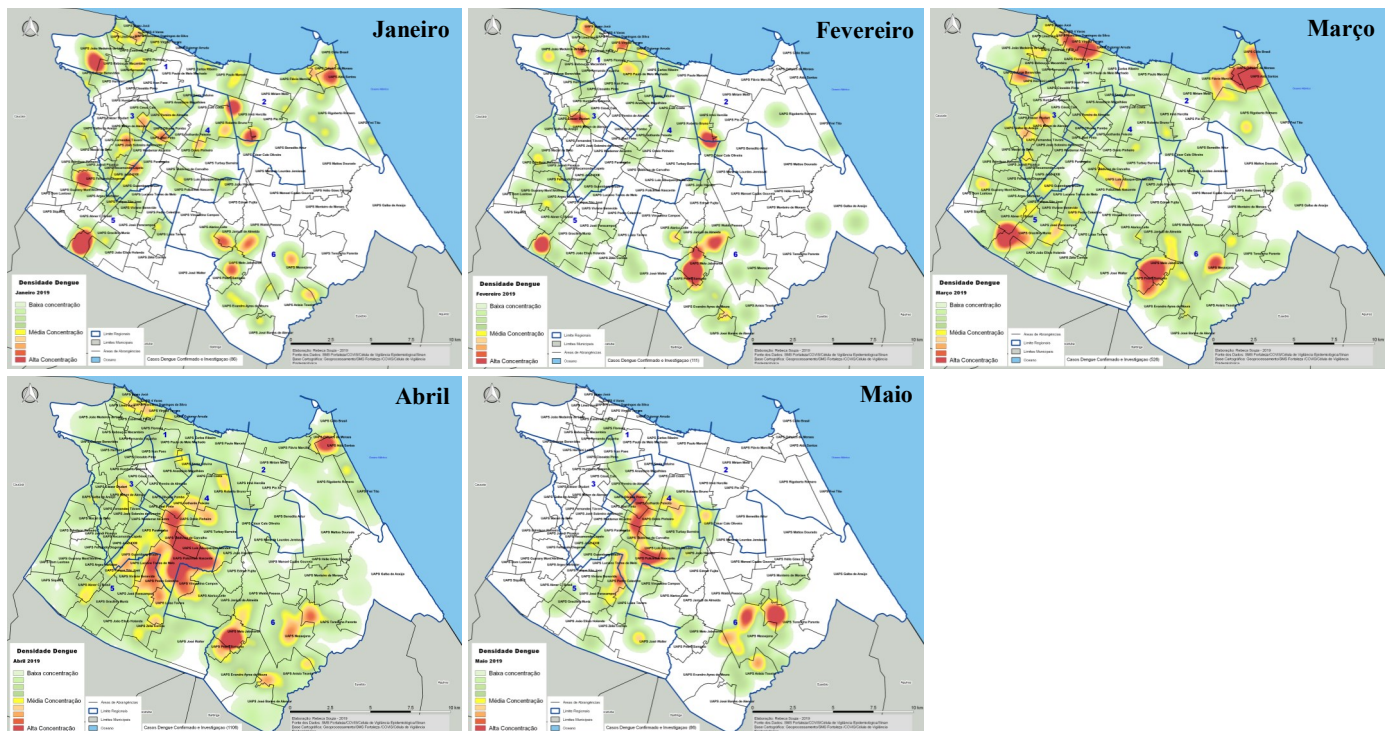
Janeiro

Densidade Dengue
Janeiro 2019
Baixa concentração
Média Concentração
Alta Concentração

1
2
3
4
5
6

Limite Regionais
Limites Municipais
Áreas de Abrangências
Oceano
Casos Dengue Confirmado e Investigação (86)

Fevereiro

Densidade Dengue
Fevereiro 2019
Baixa concentração
Média Concentração
Alta Concentração

1
2
3
4
5
6

Limite Regionais
Limites Municipais
Áreas de Abrangências
Oceano
Casos Dengue Confirmado e Investigação (111)

Março

Densidade Dengue
Março 2019
Baixa concentração
Média Concentração
Alta Concentração

1
2
3
4
5
6

Áreas de Abrangências
Limite Regionais
Limites Municipais
Oceano
Casos Dengue Confirmado e Investigação (329)

Abril

Densidade Dengue
Abril 2019
Baixa concentração
Média Concentração
Alta Concentração

1
2
3
4
5
6

Áreas de Abrangências
Limite Regionais
Limites Municipais
Oceano
Casos Dengue Confirmado e Investigação (1106)

Maio

Densidade Dengue
Maio 2019
Baixa concentração
Média Concentração
Alta Concentração

1
2
3
4
6

Áreas de Abrangências
Limite Regionais
Limites Municipais
Oceano
Casos Dengue Confirmado e Investigação (86)